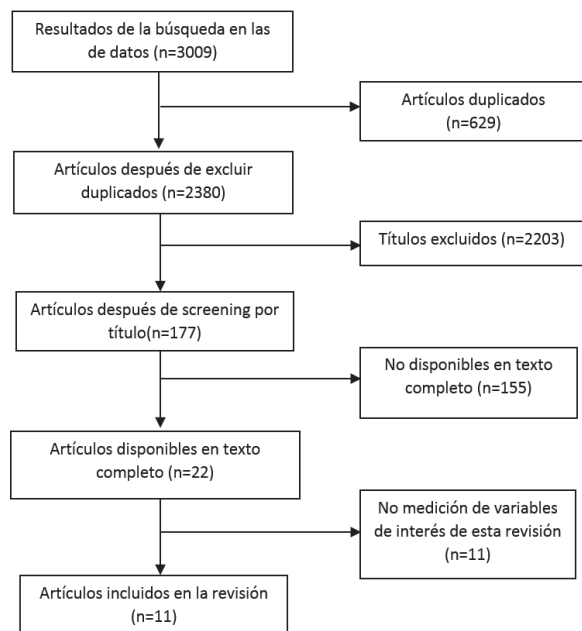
Resultados de la búsqueda en las de datos (n=3009)

Artículos duplicados (n=629)

Artículos después de excluir duplicados (n=2380)

Títulos excluidos (n=2203)

Artículos después de screening por título(n=177)

No disponibles en texto completo (n=155)

Artículos disponibles en texto completo (n=22)

No medición de variables de interés de esta revisión (n=11)

Artículos incluidos en la revisión (n=11)